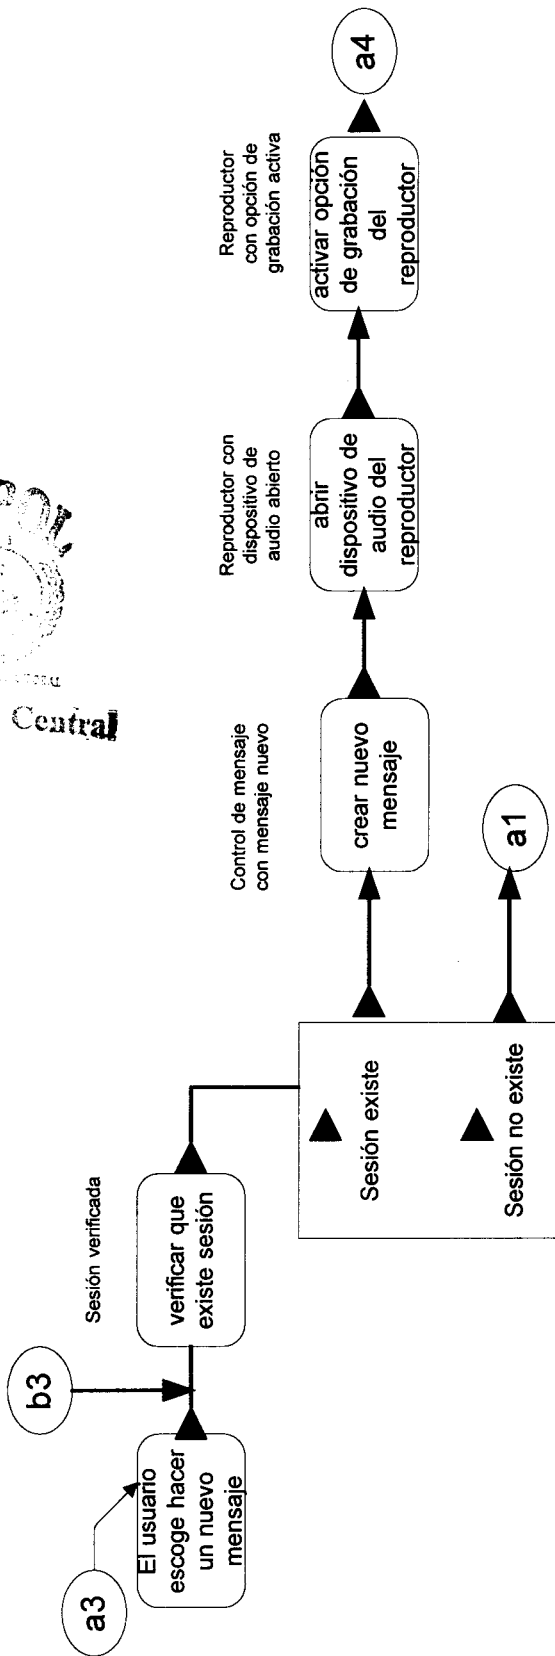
Central

a3

El usuario escoge hacer un nuevo mensaje

b3

Sesión verificada

verificar que existe sesión

Sesión existe

Sesión no existe

a1

Control de mensaje con mensaje nuevo

crear nuevo mensaje

Reproductor con dispositivo de audio abierto

abrir dispositivo de audio del reproductor

Reproductor con opción de grabación activa

activar opción de grabación del reproductor

a4